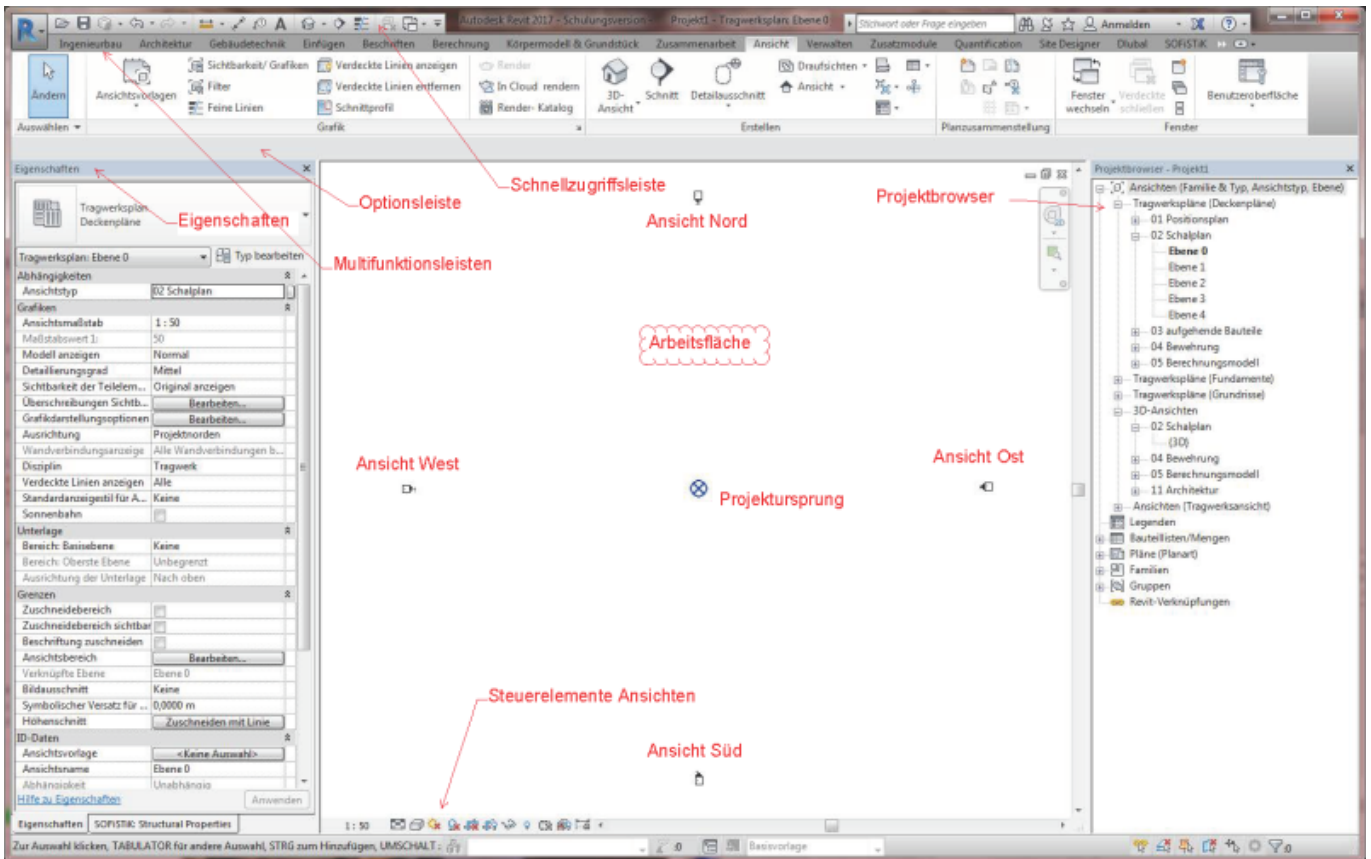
Autodesk Revit 2017 - Schulungsversion - Projekt1 - Tragwerksplan: Ebene 0
Stichwort oder Frage eingeben
Anmelden

Ingenieurbau Architektur Gebäudetechnik Einfügen Beschriften Berechnung Körpermodell & Grundstück Zusammenarbeit Ansicht Verwalten Zusatzmodule Quantification Site Designer Dlubal SOFiSTiK

Ändern
Ansichtsvorlagen
Sichtbarkeit/ Grafiken
Filter
Feine Linien
Verdeckte Linien anzeigen
Verdeckte Linien entfernen
Schnittprofil
Render
In Cloud rendern
Render- Katalog
3D-Ansicht
Schnitt
Detailausschnitt
Draufsichten
Ansicht
Fenster wechseln
Verdeckte schließen
Benutzeroberfläche
Auswählen
Grafik
Erstellen
Planzusammenstellung
Fenster

Eigenschaften
Tragwerksplan Deckenpläne
Eigenschaften
Optionsleiste
Schnellzugriffsleiste
Multifunktionsleisten
Tragwerksplan: Ebene 0
Typ bearbeiten

| | |
|---|---|
| Abhängigkeiten | |
| Ansichtstyp | 02 Schalplan |
| Grafiken | |
| Ansichtsmaßstab | 1 : 50 |
| Maßstabswert 1: | 50 |
| Modell anzeigen | Normal |
| Detaillierungsgrad | Mittel |
| Sichtbarkeit der Teilelem... | Original anzeigen |
| Überschreibungen Sichtb... | Bearbeiten... |
| Grafikdarstellungsoptionen | Bearbeiten... |
| Ausrichtung | Projektnorden |
| Wandverbindungsanzeige | Alle Wandverbindungen b... |
| Disziplin | Tragwerk |
| Verdeckte Linien anzeigen | Alle |
| Standardanzeigestil für A... | Keine |
| Sonnenbahn | |
| Unterlage | |
| Bereich: Basisebene | Keine |
| Bereich: Oberste Ebene | Unbegrenzt |
| Ausrichtung der Unterlage | Nach oben |
| Grenzen | |
| Zuschneidebereich | |
| Zuschneidebereich sichtbar | |
| Beschriftung zuschneiden | |
| Ansichtsbereich | Bearbeiten... |
| Verknüpfte Ebene | Ebene 0 |
| Bildausschnitt | Keine |
| Symbolischer Versatz für ... | 0,0000 m |
| Höhenschnitt | Zuschneiden mit Linie |
| ID-Daten | |
| Ansichtsvorlage | <Keine Auswahl> |
| Ansichtsname | Ebene 0 |
| Abhängigkeit | Unabhängig |

Hilfe zu Eigenschaften
Anwenden
Eigenschaften
SOFiSTiK: Structural Properties

Ansicht Nord
Arbeitsfläche
Ansicht West
Ansicht Ost
Projektursprung
Steuerelemente Ansichten
Ansicht Süd
1 : 50

Projektbrowser - Projekt1
Projektbrowser
Ansichten (Familie & Typ, Ansichtstyp, Ebene)
Tragwerkspläne (Deckenpläne)
01 Positionsplan
02 Schalplan
Ebene 0
Ebene 1
Ebene 2
Ebene 3
Ebene 4
03 aufgehende Bauteile
04 Bewehrung
05 Berechnungsmodell
Tragwerkspläne (Fundamente)
Tragwerkspläne (Grundrisse)
3D-Ansichten
02 Schalplan
{3D}
04 Bewehrung
05 Berechnungsmodell
11 Architektur
Ansichten (Tragwerksansicht)
Legenden
Bauteillisten/Mengen
Pläne (Planart)
Familien
Gruppen
Revit-Verknüpfungen

Zur Auswahl klicken, TABULATOR für andere Auswahl, STRG zum Hinzufügen, UMSCHALT
:0
Basisvorlage
:0